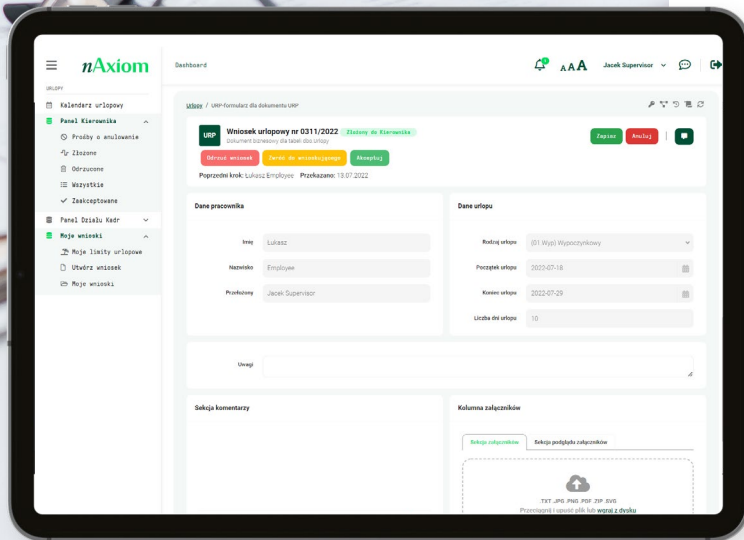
nAxiom
Dashboard
AAA Jacek Supervisor
URLOPY
Kalendarz urlopowy
Panel Kierownika
Prośby o anulowanie
Złożone
Odrzucone
Wszystkie
Zaakceptowane
Panel Działu Kadr
Moje wnioski
Moje limity urlopowe
Utwórz wniosek
Moje wnioski

Urlopy / URP-formularz dla dokumentu URP
URP
Wniosek urlopowy nr 0311/2022 Złożony do Kierownika
Dokument biznesowy dla tabeli dbo.Urlopy
Zapisz Anuluj
Odrzuć wniosek Zwróć do wnioskującego Akceptuj
Poprzedni krok: Łukasz Employee Przekazano: 13.07.2022

Dane pracownika
Imię Łukasz
Nazwisko Employee
Przełożony Jacek Supervisor

Dane urlopu
Rodzaj urlopu (01 Wyp) Wypoczynkowy
Początek urlopu 2022-07-18
Koniec urlopu 2022-07-29
Liczba dni urlopu 10

Uwagi

Sekcja komentarzy

Kolumna załączników
Sekcja załączników Sekcja podglądu załączników
TXT .JPG .PNG .PDF .ZIP .SVG
Przeciągnij i upuść plik lub wgraj z dysku